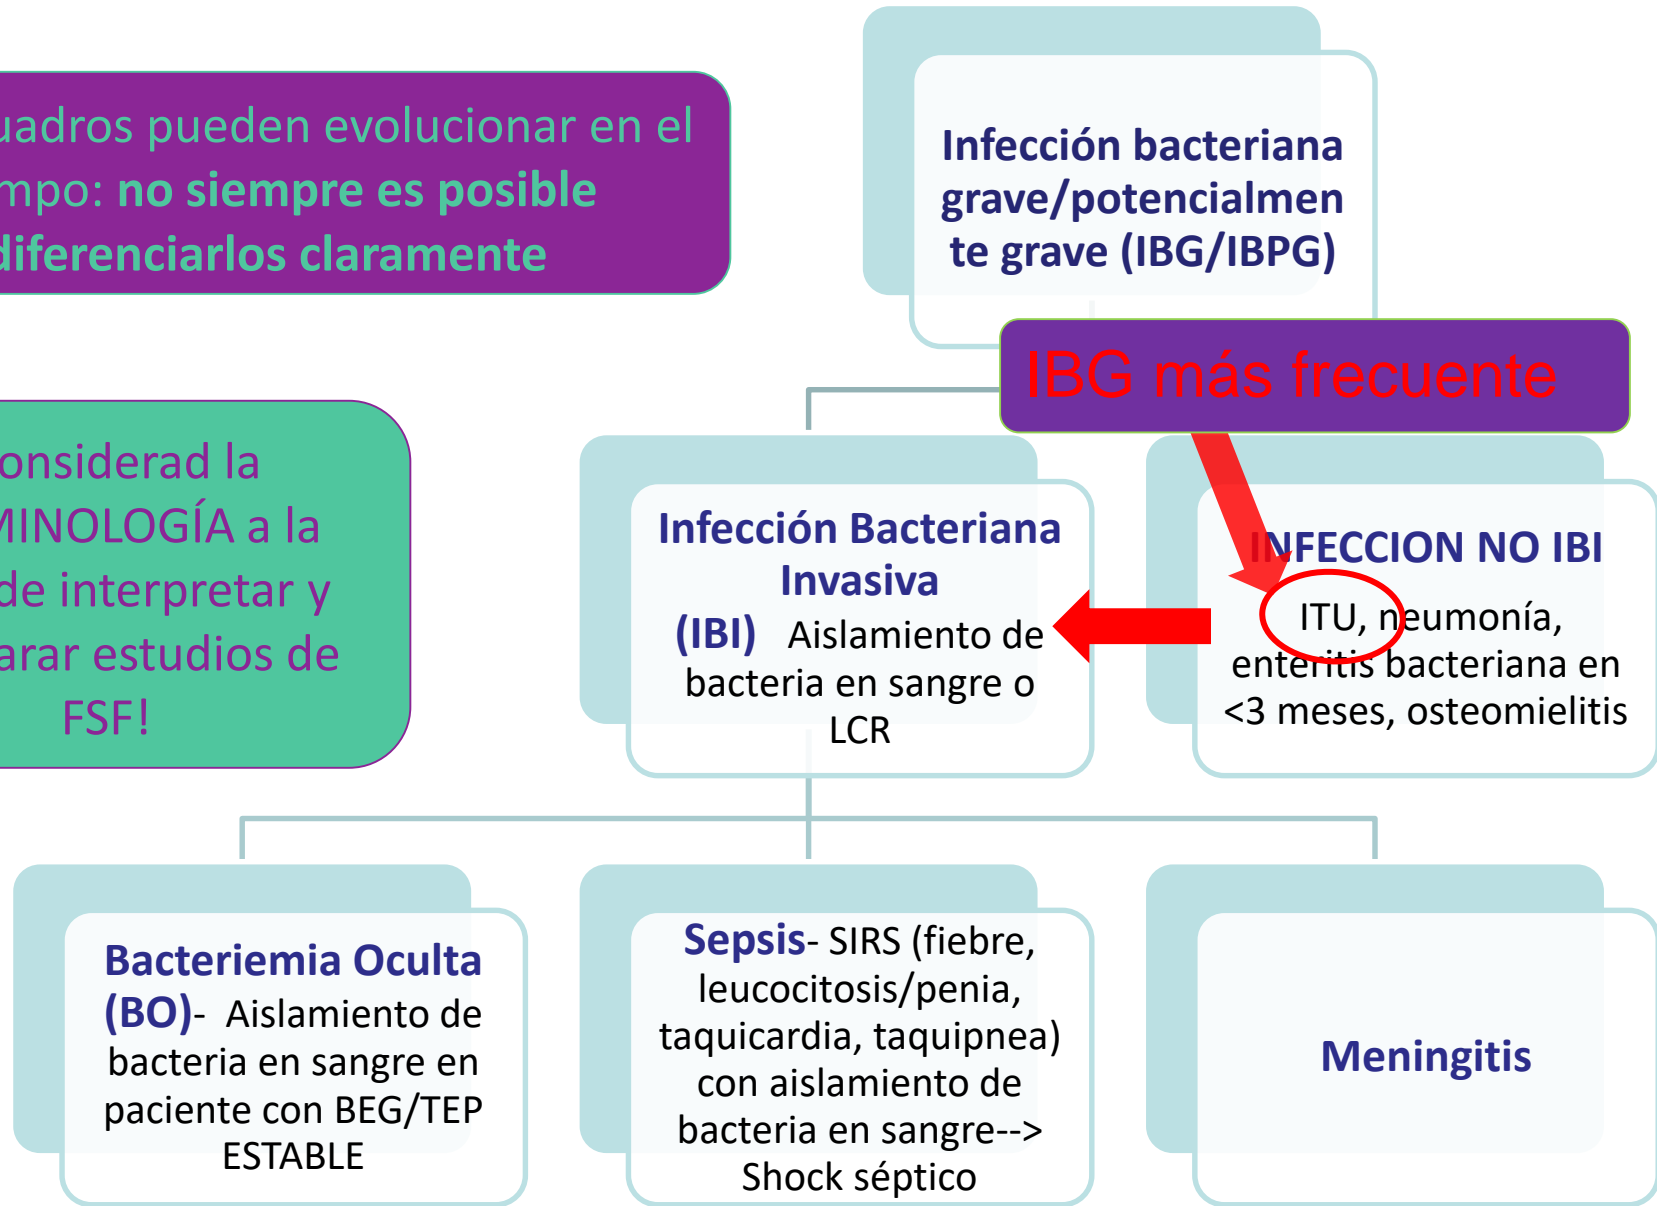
uadros pueden evolucionar en el mpo: no siempre es posible diferenciarlos claramente

onsiderad la MINOLOGÍA a la de interpretar y arar estudios de FSF!

Infección bacteriana grave/potencialmente grave (IBG/IBPG)

IBG más frecuente

Infección Bacteriana Invasiva (IBI) Aislamiento de bacteria en sangre o LCR

INFECCION NO IBI
ITU, neumonía, enteritis bacteriana en <3 meses, osteomielitis

Bacteriemia Oculta (BO)- Aislamiento de bacteria en sangre en paciente con BEG/TEP ESTABLE

Sepsis- SIRS (fiebre, leucocitosis/penia, taquicardia, taquipnea) con aislamiento de bacteria en sangre--> Shock séptico

Meningitis